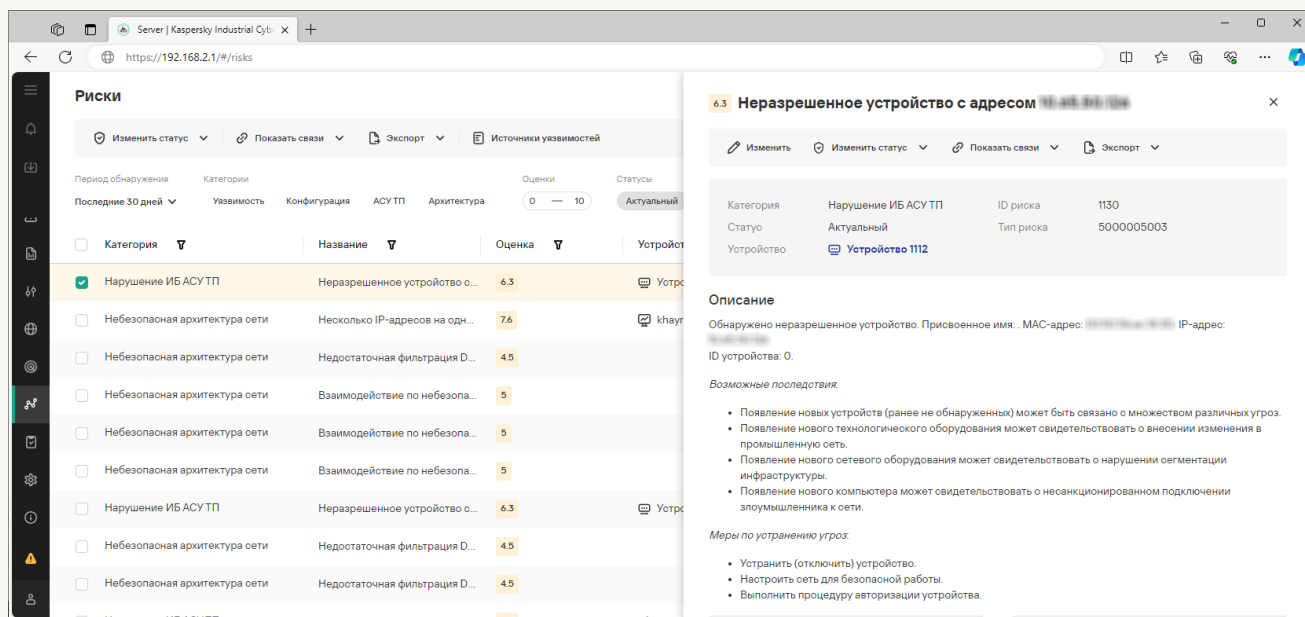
Server | Kaspersky Industrial Cyb ×
https://192.168.2.1/#/risks

Риски

Изменить статус
Показать связи
Экспорт
Источники уязвимостей

Период обнаружения
Последние 30 дней
Категории
Уязвимость
Конфигурация
АСУ ТП
Архитектура
Оценки
0 — 10
Статусы
Актуальный

| Категория | Название | Оценка | Устройств |
|---|---|---|---|
| Нарушение ИБ АСУ ТП | Неразрешенное устройство с... | 6.3 | Устро |
| Небезопасная архитектура сети | Несколько IP-адресов на одн... | 7.6 | khayr |
| Небезопасная архитектура сети | Недостаточная фильтрация D... | 4.5 | |
| Небезопасная архитектура сети | Взаимодействие по небезопа... | 5 | |
| Небезопасная архитектура сети | Взаимодействие по небезопа... | 5 | |
| Небезопасная архитектура сети | Взаимодействие по небезопа... | 5 | |
| Нарушение ИБ АСУ ТП | Неразрешенное устройство с... | 6.3 | Устро |
| Небезопасная архитектура сети | Недостаточная фильтрация D... | 4.5 | |
| Небезопасная архитектура сети | Недостаточная фильтрация D... | 4.5 | |

6.3 Неразрешенное устройство с адресом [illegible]

Изменить
Изменить статус
Показать связи
Экспорт

| | | | |
|---|---|---|---|
| Категория | Нарушение ИБ АСУ ТП | ID риска | 1130 |
| Статус | Актуальный | Тип риска | 5000005003 |
| Устройство | Устройство 1112 | | |

Описание

Обнаружено неразрешенное устройство. Присвоенное имя: . MAC-адрес: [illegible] IP-адрес: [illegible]
ID устройства: 0.

Возможные последствия:

• Появление новых устройств (ранее не обнаруженных) может быть связано с множеством различных угроз.
• Появление нового технологического оборудования может свидетельствовать о внесении изменения в промышленную сеть.
• Появление нового сетевого оборудования может свидетельствовать о нарушении сегментации инфраструктуры.
• Появление нового компьютера может свидетельствовать о несанкционированном подключении злоумышленника к сети.

Меры по устранению угроз:

• Устранить (отключить) устройство.
• Настроить сеть для безопасной работы.
• Выполнить процедуру авторизации устройства.